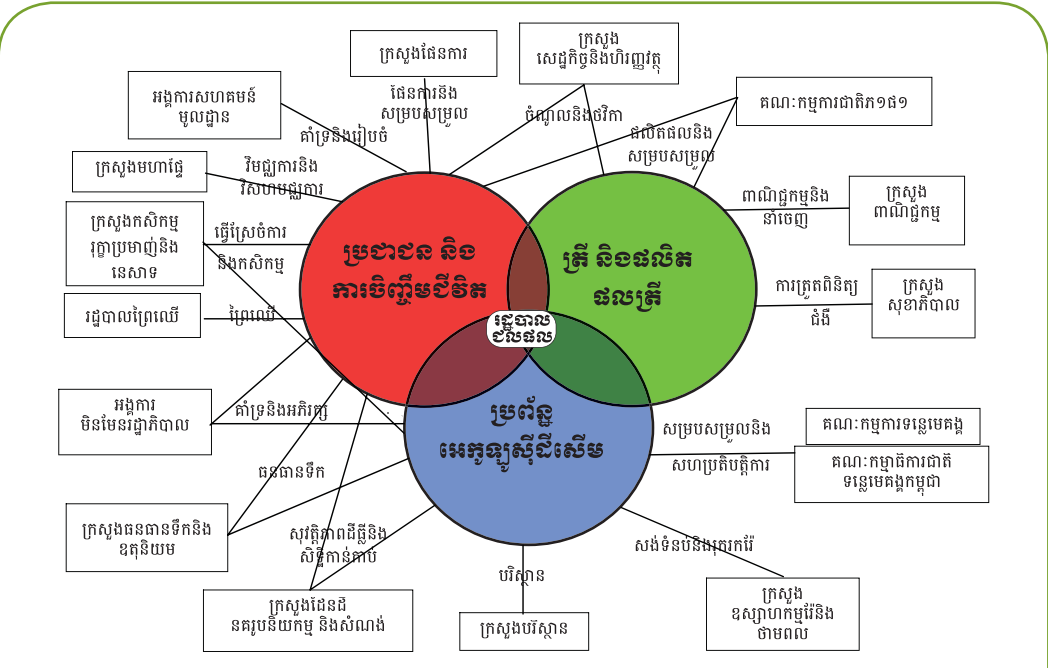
ក្រសួងផែនការ

ក្រសួង សេដ្ឋកិច្ចនិងហិរញ្ញវត្ថុ

អង្គការសហគមន៍ មូលដ្ឋាន

ផែនការនិង សម្របសម្រួល

ចំណូលនិងថវិកា

គណៈកម្មការជាតិគ១ជ១

គាំទ្រនិងរៀបចំ

ផលិតផលនិង សម្របសម្រួល

ក្រសួងមហាផ្ទៃ

វិមជ្ឈការនិង វិសហមជ្ឈការ

ពាណិជ្ជកម្មនិង នាំចេញ

ក្រសួង ពាណិជ្ជកម្ម

ក្រសួងកសិកម្ម រុក្ខាប្រមាញ់និង នេសាទ

ធ្វើស្រែចំការ និងកសិកម្ម

ប្រជាជន និង ការចិញ្ចឹមជីវិត

ត្រី និងផលិតផលត្រី

ការត្រួតពិនិត្យ ជំងឺ

ក្រសួង សុខាភិបាល

រដ្ឋបាលព្រៃឈើ

ព្រៃឈើ

រដ្ឋបាល ជលផល

អង្គការ មិនមែនរដ្ឋាភិបាល

គាំទ្រនិងអភិរក្ស

ប្រព័ន្ធ អេកូឡូស៊ីជីសើម

សម្របសម្រួលនិង

គណៈកម្មការទន្លេមេគង្គ

សហប្រតិបត្តិការ

គណៈកម្មាធិការជាតិ ទន្លេមេគង្គកម្ពុជា

ធនធានទឹក

ក្រសួងធនធានទឹកនិង ឧតុនិយម

សុវត្ថិភាពដីធ្លីនិង សិទ្ធិកាន់កាប់

សង់ទំនប់និងស្រុករវ៉ែ

បរិស្ថាន

ក្រសួងដែនដី នគរូបនីយកម្ម និងសំណង់

ក្រសួងបរិស្ថាន

ក្រសួង ឧស្សាហកម្មរ៉ែនិង ថាមពល